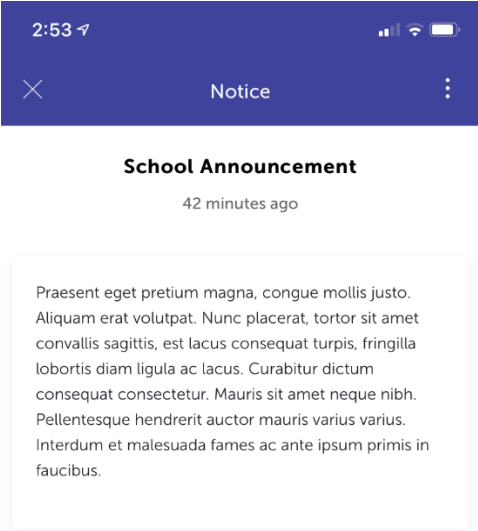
2:53

Notice

School Announcement

42 minutes ago

Praesent eget pretium magna, congue mollis justo. Aliquam erat volutpat. Nunc placerat, tortor sit amet convallis sagittis, est lacus consequat turpis, fringilla lobortis diam ligula ac lacus. Curabitur dictum consequat consectetur. Mauris sit amet neque nibh. Pellentesque hendrerit auctor mauris varius varius. Interdum et malesuada fames ac ante ipsum primis in faucibus.